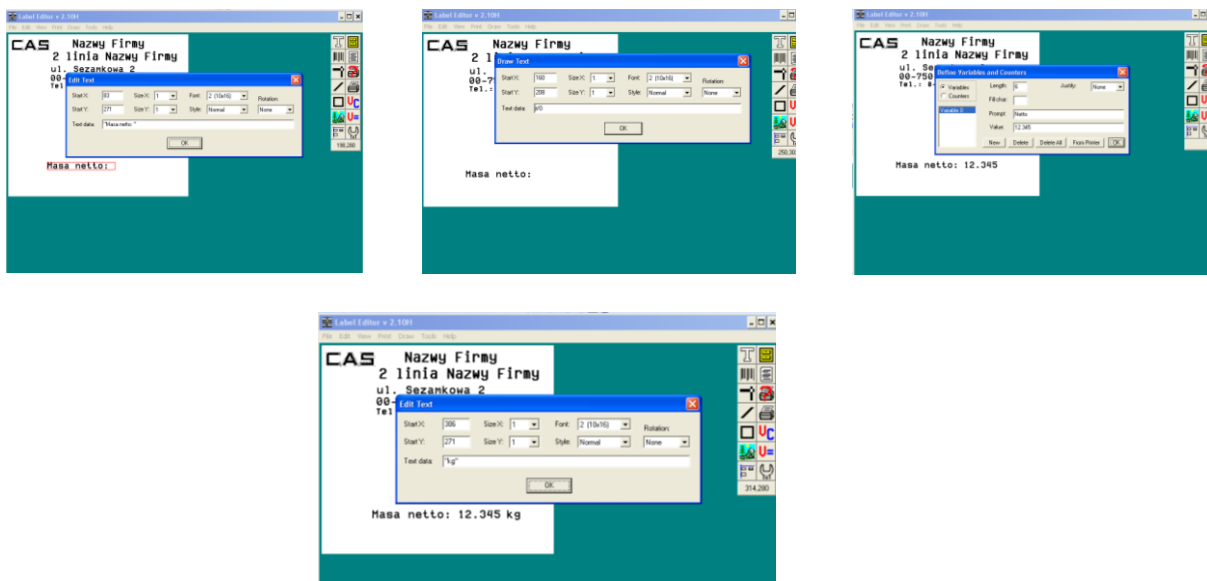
Label Editor v 2.10H
File Edit View Print Draw Tools Help
CAS Nazwy Firmy
2 linia Nazwy Firmy
ul. Sezamkowa 2
00-
Tel
Edit Text
Start X: 83 Size X: 1 Font: 2 (10x16) Rotation:
Start Y: 271 Size Y: 1 Style: Normal None
Text data: "Masa netto: "
OK
Masa netto:
196,280

Label Editor v 2.10H
File Edit View Print Draw Tools Help
CAS Nazwy Firmy
2 linia
ul.
00-7
Tel.:
Draw Text
Start X: 160 Size X: 1 Font: 2 (10x16) Rotation:
Start Y: 208 Size Y: 1 Style: Normal None
Text data: @0
OK
Masa netto:
258,30

Label Editor v 2.10H
File Edit View Print Draw Tools Help
CAS Nazwy Firmy
2 linia Nazwy Firmy
ul. Se
00-750
Tel.: 0
Define Variables and Counters
Variables
Counters
Variable 0
Length: 6 Justify: None
Fill char:
Prompt: Netto
Value: 12.345
New Delete Delete All From Printer OK
Masa netto: 12.345

Label Editor v 2.10H
File Edit View Print Draw Tools Help
CAS Nazwy Firmy
2 linia Nazwy Firmy
ul. Sezamkowa 2
00-
Tel
Edit Text
Start X: 306 Size X: 1 Font: 2 (10x16) Rotation:
Start Y: 271 Size Y: 1 Style: Normal None
Text data: "kg"
OK
Masa netto: 12.345 kg
314,280